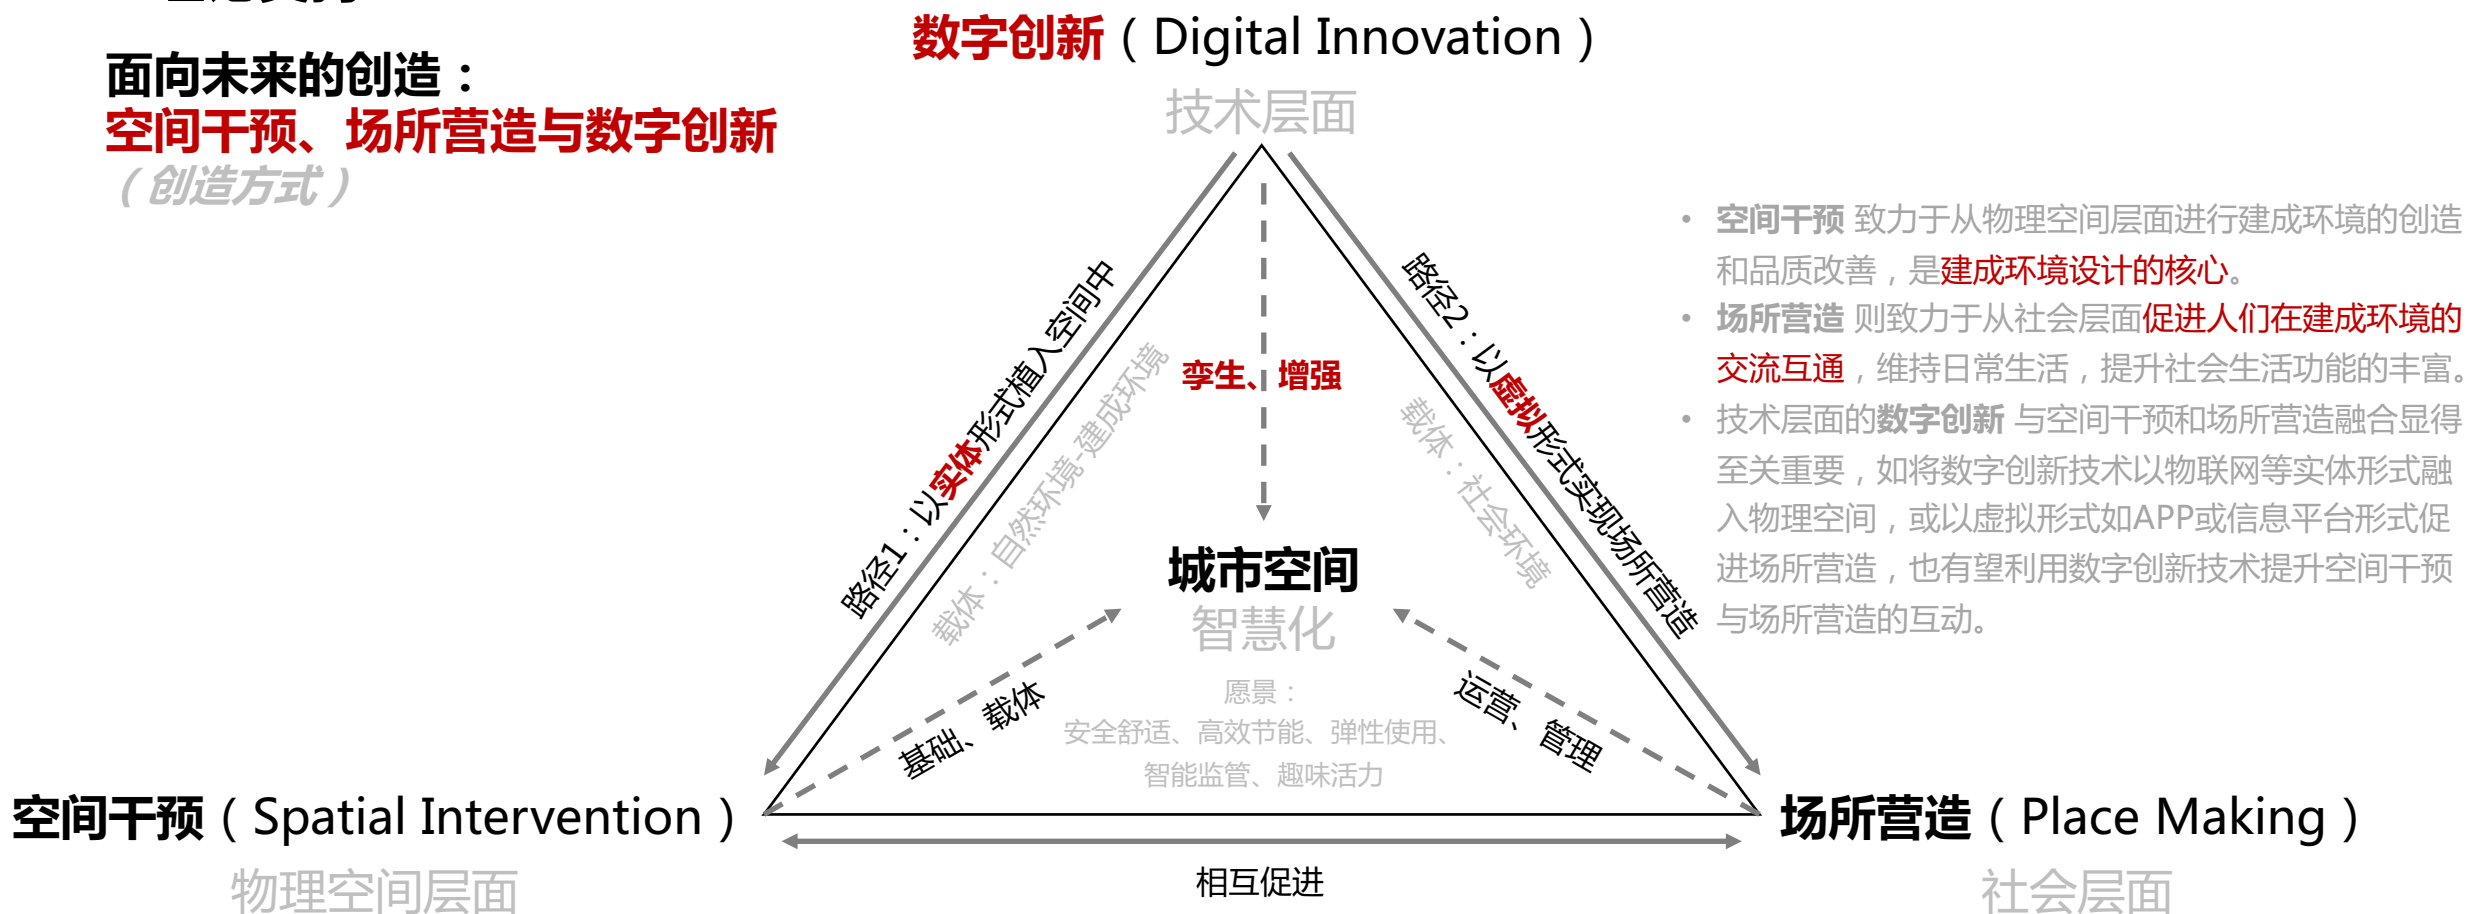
面向未来的创造：
空间干预、场所营造与数字创新
（创造方式）

数字创新（Digital Innovation）
技术层面

路径1：以实体形式植入空间中

载体：自然环境-建成环境

孪生、增强

路径2：以虚拟形式实现场所营造

载体：社会环境

城市空间
智慧化

愿景：
安全舒适、高效节能、弹性使用、智能监管、趣味活力

基础、载体

运营、管理

空间干预（Spatial Intervention）
物理空间层面

相互促进

场所营造（Place Making）
社会层面

• 空间干预 致力于从物理空间层面进行建成环境的创造和品质改善，是建成环境设计的核心。
• 场所营造 则致力于从社会层面促进人们在建成环境的交流互通，维持日常生活，提升社会生活功能的丰富。
• 技术层面的数字创新 与空间干预和场所营造融合显得至关重要，如将数字创新技术以物联网等实体形式融入物理空间，或以虚拟形式如APP或信息平台形式促进场所营造，也有望利用数字创新技术提升空间干预与场所营造的互动。